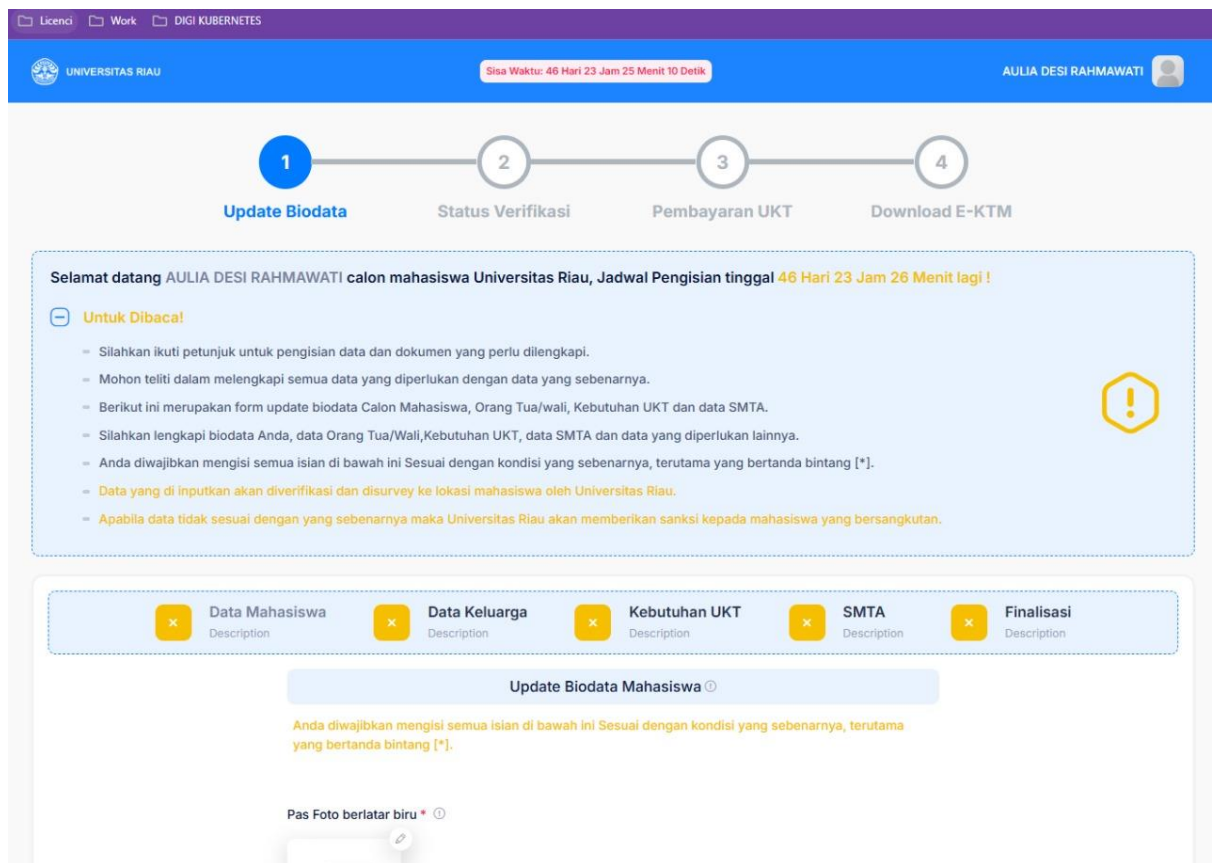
Licenci Work DIGI KUBERNETES

UNIVERSITAS RIAU

Sisa Waktu: 46 Hari 23 Jam 25 Menit 10 Detik

AULIA DESI RAHMAWATI

1 Update Biodata
2 Status Verifikasi
3 Pembayaran UKT
4 Download E-KTM

Selamat datang AULIA DESI RAHMAWATI calon mahasiswa Universitas Riau, Jadwal Pengisian tinggal 46 Hari 23 Jam 26 Menit lagi !

Untuk Dibaca!

- Silahkan ikuti petunjuk untuk pengisian data dan dokumen yang perlu dilengkapi.
- Mohon teliti dalam melengkapi semua data yang diperlukan dengan data yang sebenarnya.
- Berikut ini merupakan form update biodata Calon Mahasiswa, Orang Tua/wali, Kebutuhan UKT dan data SMTA.
- Silahkan lengkapi biodata Anda, data Orang Tua/Wali,Kebutuhan UKT, data SMTA dan data yang diperlukan lainnya.
- Anda diwajibkan mengisi semua isian di bawah ini Sesuai dengan kondisi yang sebenarnya, terutama yang bertanda bintang [*].
- Data yang di inputkan akan diverifikasi dan disurvey ke lokasi mahasiswa oleh Universitas Riau.
- Apabila data tidak sesuai dengan yang sebenarnya maka Universitas Riau akan memberikan sanksi kepada mahasiswa yang bersangkutan.

Data Mahasiswa Description
Data Keluarga Description
Kebutuhan UKT Description
SMTA Description
Finalisasi Description

Update Biodata Mahasiswa

Anda diwajibkan mengisi semua isian di bawah ini Sesuai dengan kondisi yang sebenarnya, terutama yang bertanda bintang [*].

Pas Foto berlatar biru *